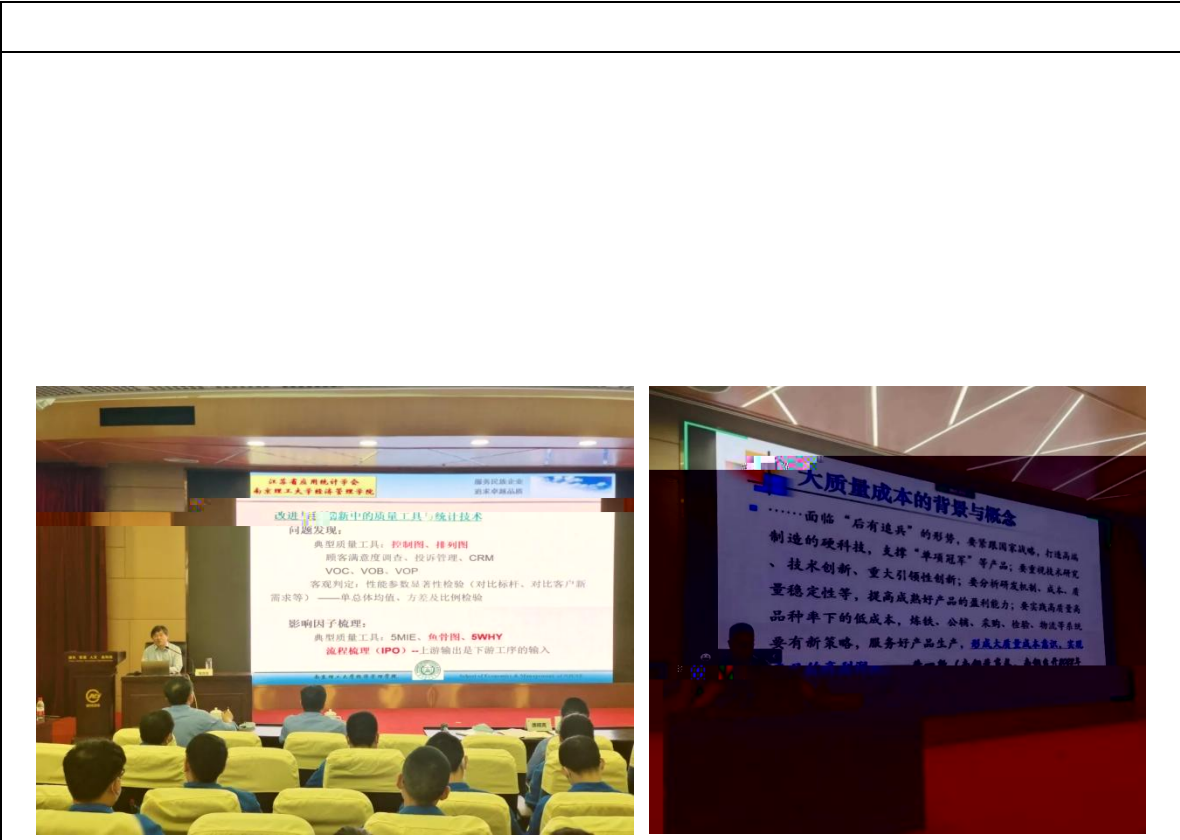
江苏省应用统计学会
南京理工大学经济管理学院

服务民族企业
追求卓越品质

改进与创新中的质量工具与统计技术
问题发现：
典型质量工具：控制图、排列图
顾客满意度调查、投诉管理、CRM
VOC、VOB、VOP
客观判定：性能参数显著性检验（对比标杆、对比客户新需求等）——单总体均值、方差及比例检验
影响因子梳理：
典型质量工具：5MIE、鱼骨图、5WHY
流程梳理（IPO）--上游输出是下游工序的输入

大质量成本的背景与概念
……面临"后有追兵"的形势，要紧跟国家战略，打造高端制造的硬科技，支撑"单项冠军"等产品；要重视技术研究、技术创新、重大引领性创新；要分析研发机制、成本、质量稳定性等，提高成熟好产品的盈利能力；要实践高质量高品种率下的低成本，炼铁、公辅、采购、检验、物流等系统要有新策略，服务好产品生产，形成大质量成本意识，实现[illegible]